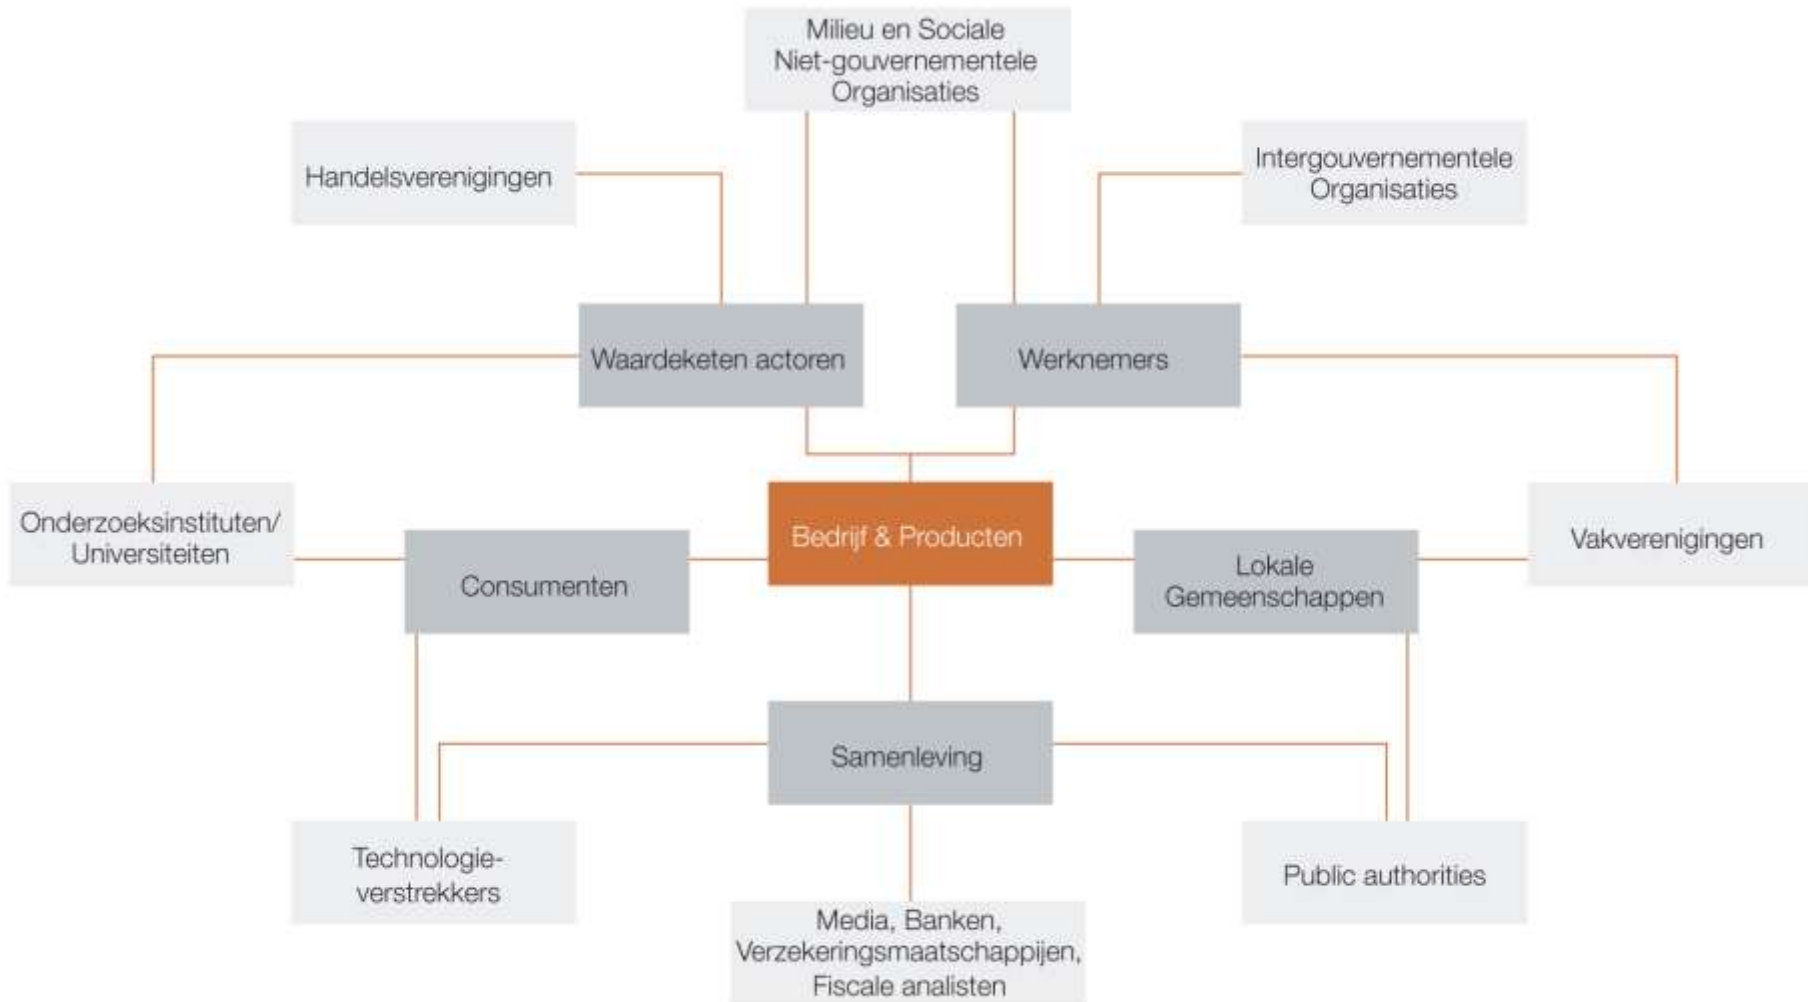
Milieu en Sociale Niet-gouvernementele Organisaties

Handelsverenigingen

Intergouvernementele Organisaties

Waardeketen actoren

Werknemers

Onderzoeksinstituten/ Universiteiten

Consumenten

Bedrijf & Producten

Lokale Gemeenschappen

Vakverenigingen

Samenleving

Technologie-verstrekkers

Public authorities

Media, Banken, Verzekeringsmaatschappijen, Fiscale analisten